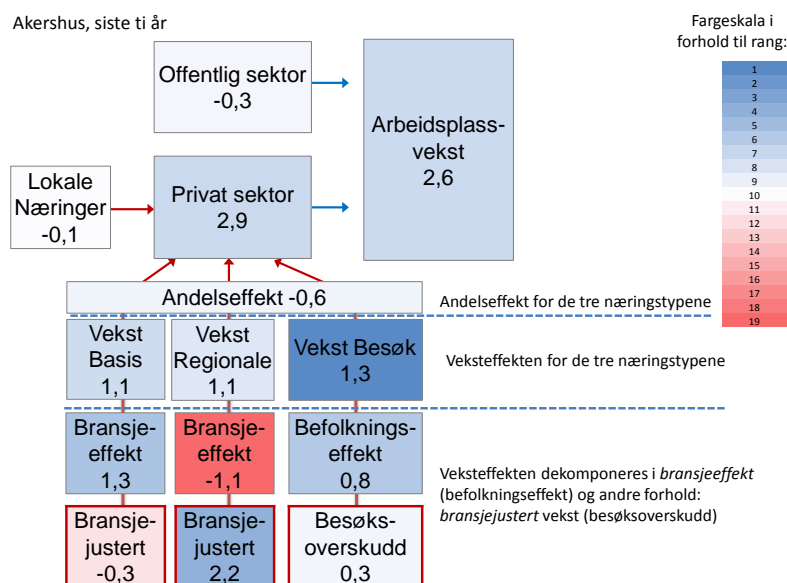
Akershus, siste ti år

Fargeskala i forhold til rang:

1
2
3
4
5
6
7
8
9
10
11
12
13
14
15
16
17
18
19

Offentlig sektor
-0,3

Arbeidsplassvekst
2,6

Lokale Næringer
-0,1

Privat sektor
2,9

Andelseffekt -0,6

Andelseffekt for de tre næringstypene

Vekst Basis
1,1

Vekst Regionale
1,1

Vekst Besøk
1,3

Veksteffekten for de tre næringstypene

Bransjeeffekt
1,3

Bransjeeffekt
-1,1

Befolkningseffekt
0,8

Veksteffekten dekomponeres i *bransjeeffekt* (befolkningseffekt) og andre forhold: *bransjejustert* vekst (besøksoverskudd)

Bransjejustert
-0,3

Bransjejustert
2,2

Besøksoverskudd
0,3